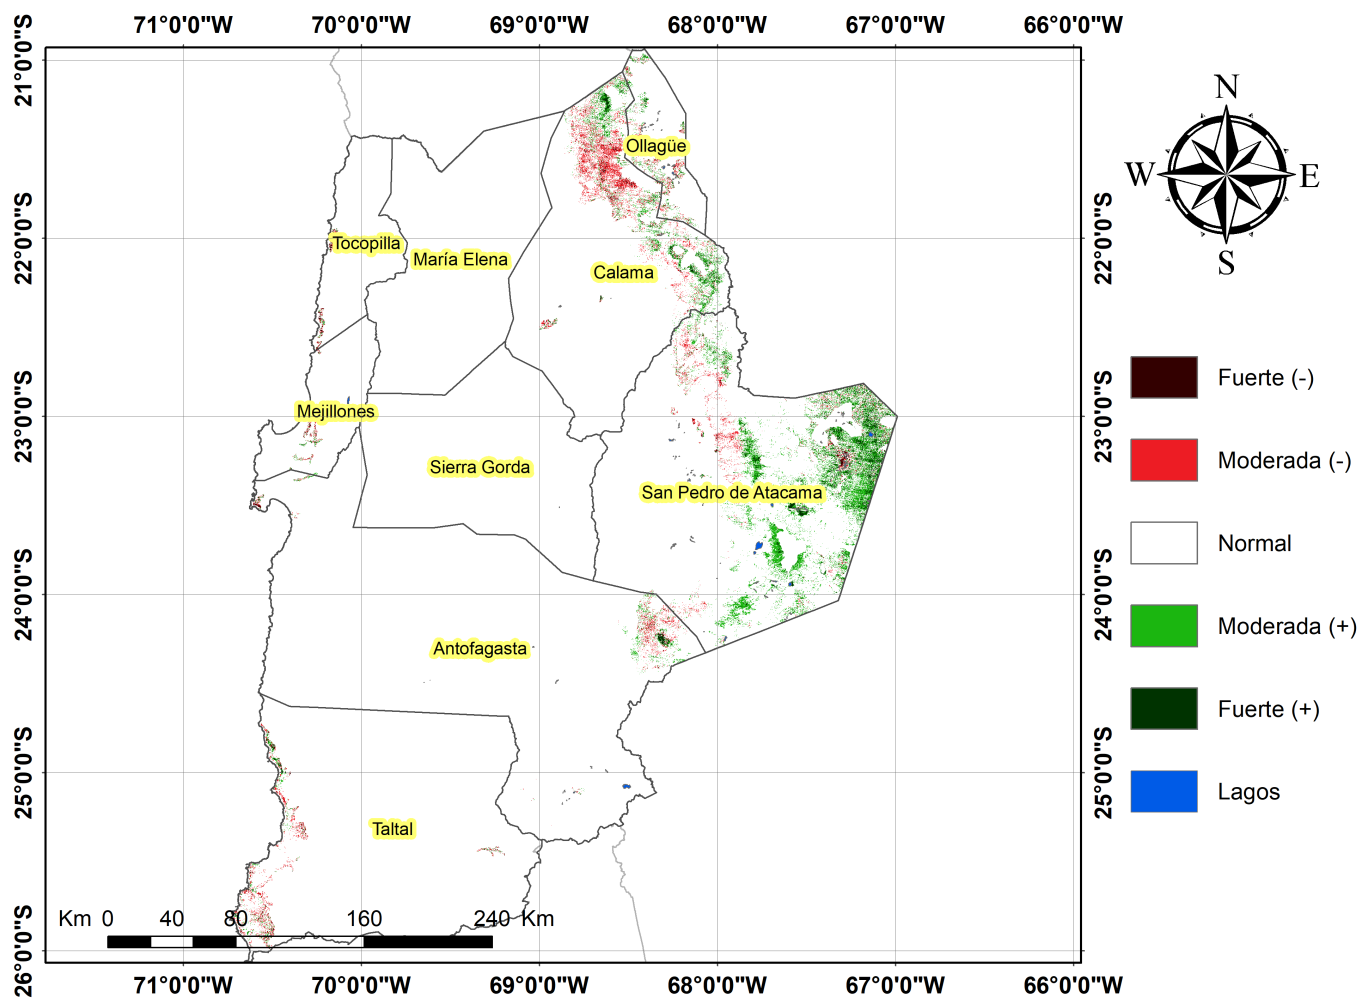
71°0'0"W 70°0'0"W 69°0'0"W 68°0'0"W 67°0'0"W 66°0'0"W

21°0'0"S
22°0'0"S
23°0'0"S
24°0'0"S
25°0'0"S
26°0'0"S

22°0'0"S
23°0'0"S
24°0'0"S
25°0'0"S

Ollagüe
Tocopilla
María Elena
Calama
Mejillones
Sierra Gorda
San Pedro de Atacama
Antofagasta
Taltal

N
W
E
S

Fuerte (-)
Moderada (-)
Normal
Moderada (+)
Fuerte (+)
Lagos

Km 0 40 80 160 240 Km

71°0'0"W 70°0'0"W 69°0'0"W 68°0'0"W 67°0'0"W 66°0'0"W